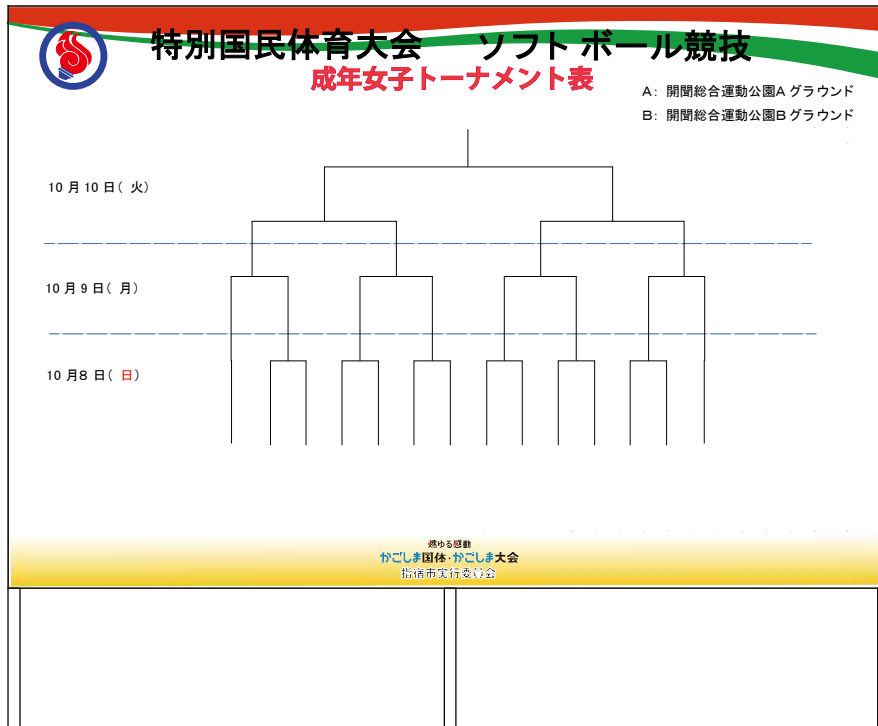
特別国民体育大会　ソフトボール競技

成年女子トーナメント表

A: 開聞総合運動公園A グラウンド

B: 開聞総合運動公園B グラウンド

10 月 10 日（ 火）

10 月 9 日（ 月）

10 月 8 日（ 日）

燃ゆる感動
かごしま国体・かごしま大会
指宿市実行委員会